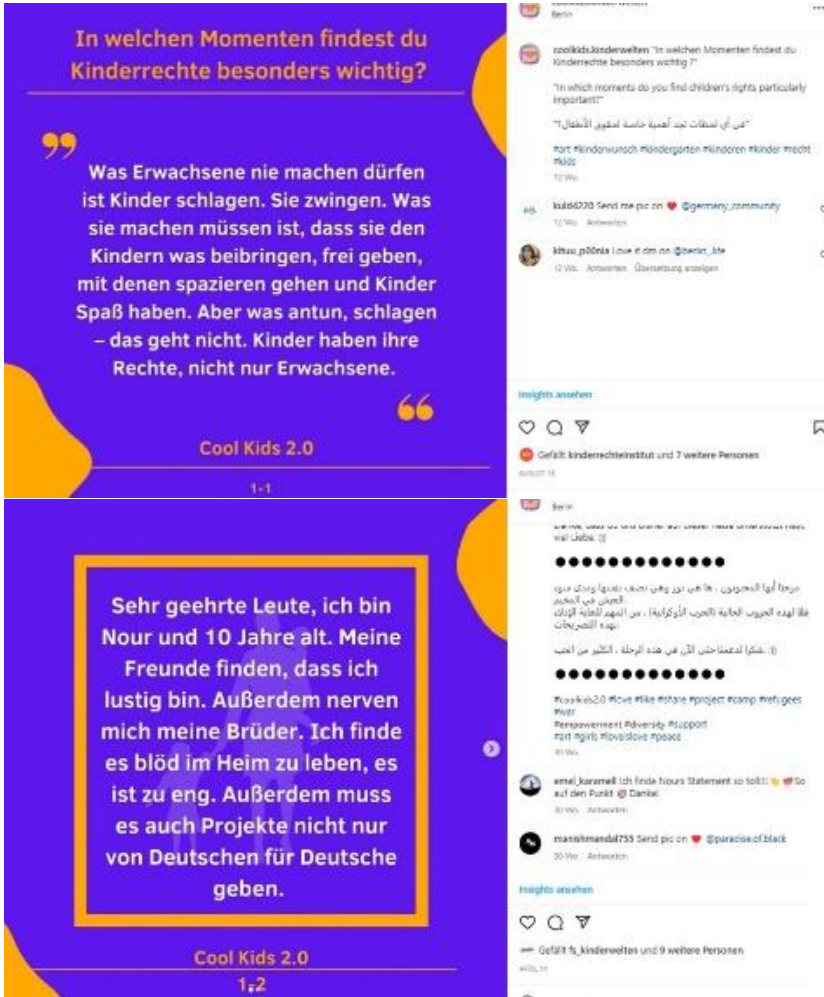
In welchen Momenten findest du Kinderrechte besonders wichtig?

Was Erwachsene nie machen dürfen ist Kinder schlagen. Sie zwingen. Was sie machen müssen ist, dass sie den Kindern was beibringen, frei geben, mit denen spazieren gehen und Kinder Spaß haben. Aber was antun, schlagen – das geht nicht. Kinder haben ihre Rechte, nicht nur Erwachsene.

Cool Kids 2.0

1-1

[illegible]
Berlin

coolkids.kinderwelten "In welchen Momenten findest du Kinderrechte besonders wichtig ?"

"In which moments do you find children's rights particularly important?"

"في أي لحظات تجد أهمية خاصة لحقوق الأطفال؟"

#art #kinderwunsch #kindergarten #kinderen #kinder #recht #kids
12 Wo.

kuldi6220 Send me pic on ❤ @germany_community
12 Wo. Antworten

kitsu_p00nia Love it dm on @berlin_life
12 Wo. Antworten Übersetzung anzeigen

Insights ansehen

Gefällt kinderrechteinstitut und 7 weitere Personen
AUGUST 18

Sehr geehrte Leute, ich bin Nour und 10 Jahre alt. Meine Freunde finden, dass ich lustig bin. Außerdem nerven mich meine Brüder. Ich finde es blöd im Heim zu leben, es ist zu eng. Außerdem muss es auch Projekte nicht nur von Deutschen für Deutsche geben.

Cool Kids 2.0

1,2

Berlin

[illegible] viel Liebe. :)

●●●●●●●●●●●●●●

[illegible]

●●●●●●●●●●●●●●

#coolkids2.0 #love #like #share #project #camp #refugees #war
#empowerment #diversity #support
#art #girls #lovislove #peace
40 Wo.

emel_karamell Ich finde Nours Statement so toll!! 👏 💖 So auf den Punkt 💯 Danke!
30 Wo. Antworten

manishmandal755 Send pic on ❤ @paradise.of.black
30 Wo. Antworten

Insights ansehen

Gefällt fs_kinderwelten und 9 weitere Personen
APRIL 11